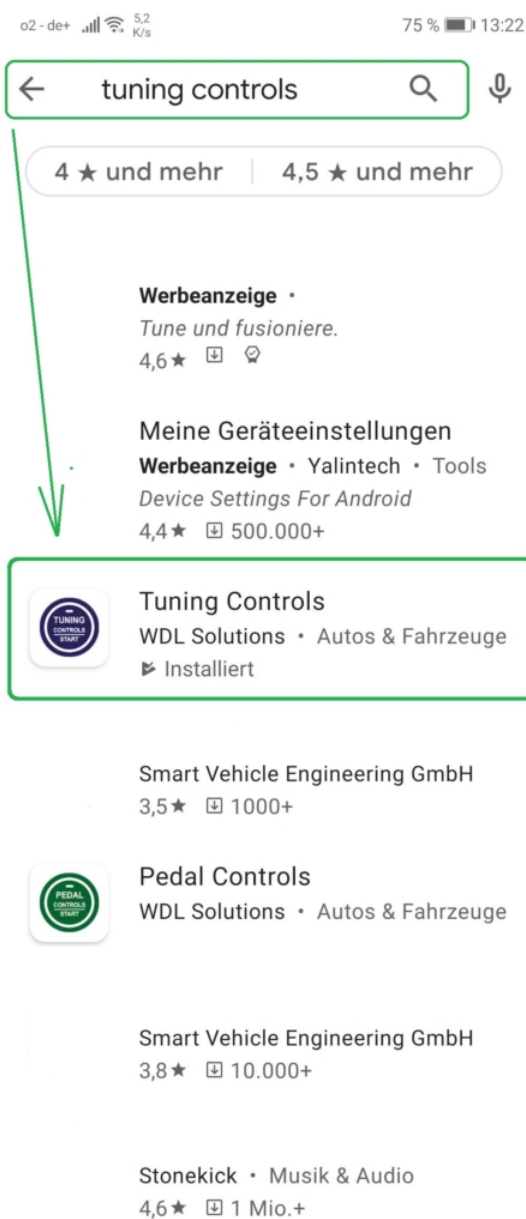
o2 - de+ 5,2 K/s 75 % 13:22

tuning controls

4 ★ und mehr | 4,5 ★ und mehr

Werbeanzeige •
Tune und fusioniere.
4,6 ★

Meine Geräteeinstellungen
Werbeanzeige • Yalintech • Tools
Device Settings For Android
4,4 ★ 500.000+

TUNING CONTROLS START
Tuning Controls
WDL Solutions • Autos & Fahrzeuge
Installiert

Smart Vehicle Engineering GmbH
3,5 ★ 1000+

PEDAL CONTROLS START
Pedal Controls
WDL Solutions • Autos & Fahrzeuge

Smart Vehicle Engineering GmbH
3,8 ★ 10.000+

Stonekick • Musik & Audio
4,6 ★ 1 Mio.+